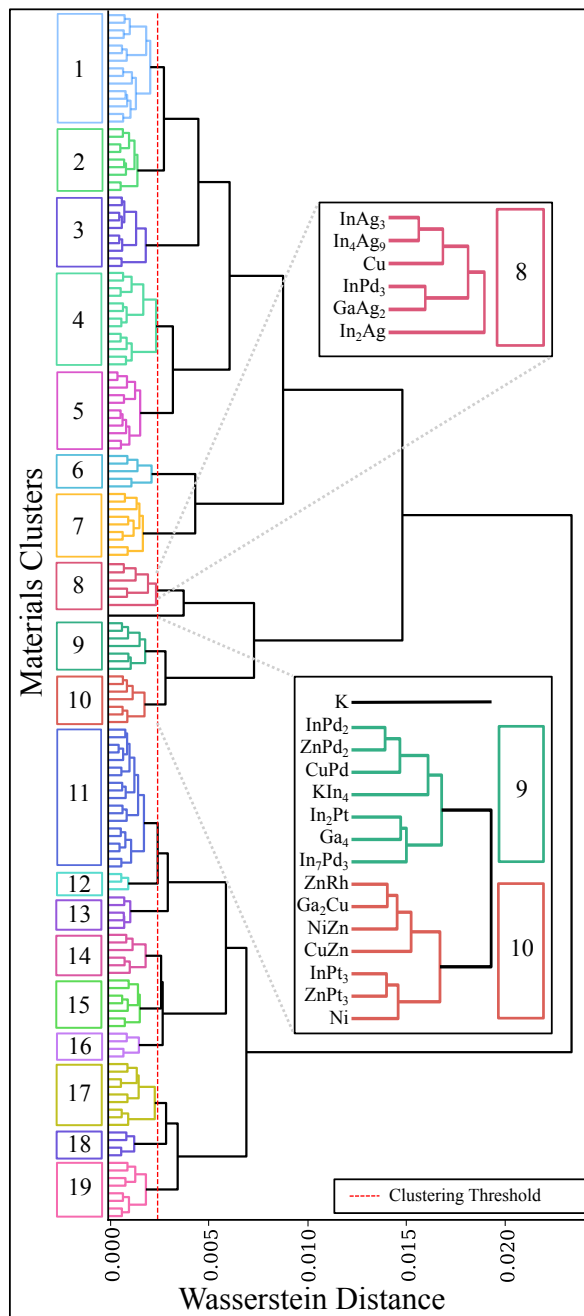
Materials Clusters

1
2
3
4
5
6
7
8
9
10
11
12
13
14
15
16
17
18
19

$InAg_3$
$In_4Ag_9$
Cu
$InPd_3$
$GaAg_2$
$In_2Ag$
8

K
$InPd_2$
$ZnPd_2$
CuPd
$KIn_4$
$In_2Pt$
$Ga_4$
$In_7Pd_3$
ZnRh
$Ga_2Cu$
NiZn
CuZn
$InPt_3$
$ZnPt_3$
Ni
9
10

Clustering Threshold

0.000
0.005
0.010
0.015
0.020

Wasserstein Distance